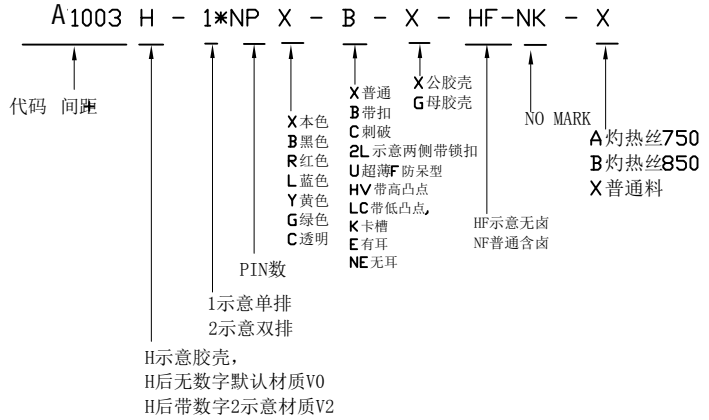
A1003 H - 1*NP X - B - X - HF-NK - X

代码 间距

X本色
B黑色
R红色
L蓝色
Y黄色
G绿色
C透明

X普通
B带扣
C刺破
2L示意两侧带锁扣
U超薄F防呆型
HV带高凸点
LC带低凸点,
K卡槽
E有耳
NE无耳

X公胶壳
G母胶壳

NO MARK

A灼热丝750
B灼热丝850
X普通料

HF示意无卤
NF普通含卤

PIN数

1示意单排
2示意双排

H示意胶壳,
H后无数字默认材质V0
H后带数字2示意材质V2